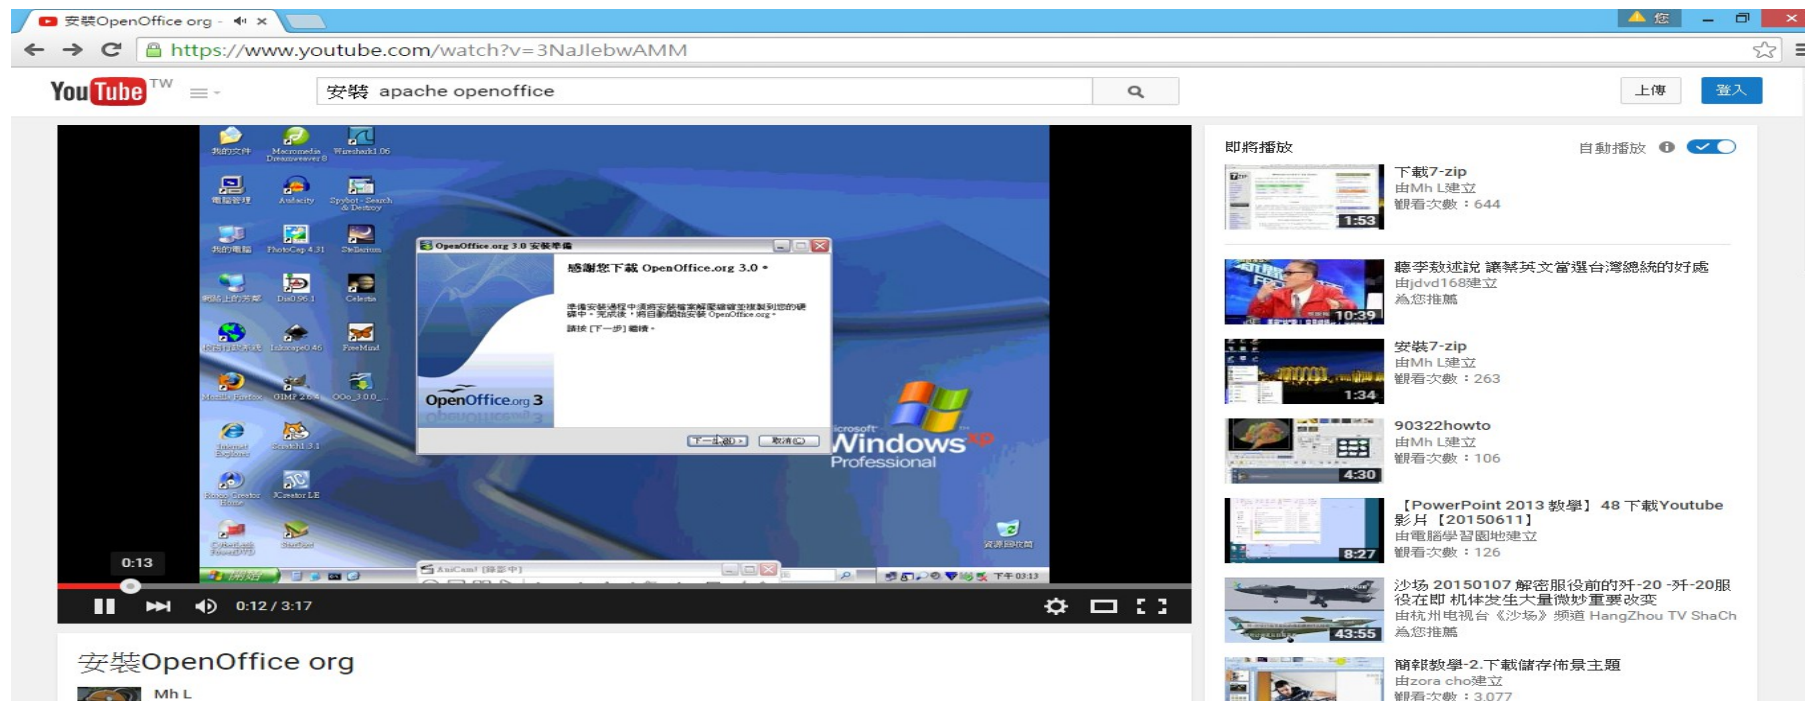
安裝OpenOffice org -

https://www.youtube.com/watch?v=3NaJlebwAMM

YouTube TW

安裝 apache openoffice

上傳 登入

我的文件 Macromedia Dreamweaver 8 Wireshark1.06
電腦管理 Audacity Spybot - Search & Destroy
我的電腦 PhotoCap 4.31 Stellarium
網路上的芳鄰 Dia0.96.1 Celestia
Inkscape0.46 FreeMind
Mozilla Firefox GIMP 2.6.4 OOo_3.0.0
Internet Explorer Scratch1.3.1
Photo Creator JCreator LE
資源回收筒

OpenOffice.org 3.0 安裝準備
感謝您下載 OpenOffice.org 3.0。
準備將安裝過程中須將安裝檔案解壓縮至指定的硬碟中。完成後，將自動開始安裝 OpenOffice.org。
請按 [下一步] 繼續。
OpenOffice.org 3
下一步(N) > 取消(C)

Microsoft Windows XP Professional

開始 AniCam! [錄影中] 下午 03:13

0:13
0:12 / 3:17

安裝OpenOffice org
Mh L

即將播放 自動播放

下載7-zip
由Mh L建立
觀看次數：644
1:53

聽李敖述說 讓蔡英文當選台灣總統的好處
由jdvd168建立
為您推薦
10:39

安裝7-zip
由Mh L建立
觀看次數：263
1:34

90322howto
由Mh L建立
觀看次數：106
4:30

【PowerPoint 2013 教學】 48 下載Youtube 影片【20150611】
由電腦學習園地建立
觀看次數：126
8:27

沙场 20150107 解密服役前的歼-20 -歼-20服役在即 机体发生大量微妙重要改变
由杭州电视台《沙场》频道 HangZhou TV ShaCh
為您推薦
43:55

簡報教學-2.下載儲存佈景主題
由zora cho建立
觀看次數：3,077